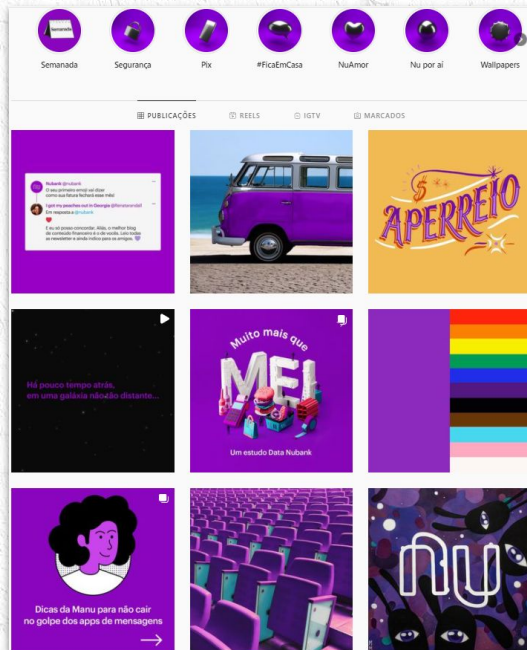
Semanada Segurança Pix #FicaEmCasa NuAmor Nu por aí Wallpapers

PUBLICAÇÕES REELS IGTV MARCADOS

Nubank @nubank
O seu primeiro email vai dizer como sua futura fechará esse mês!
I got my peaches out in Georgia @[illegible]
Em resposta a @nubank
E eu só posso concordar. Aliás, o melhor blog de conteúdo financeiro e o de vocês. Leio todas as newsletter e sempre indico para os amigos.

APERREIO

Há pouco tempo atrás, em uma galáxia não tão distante...

Muito mais que MEI
Um estudo Data Nubank

Dicas da Manu para não cair no golpe dos apps de mensagens

nu